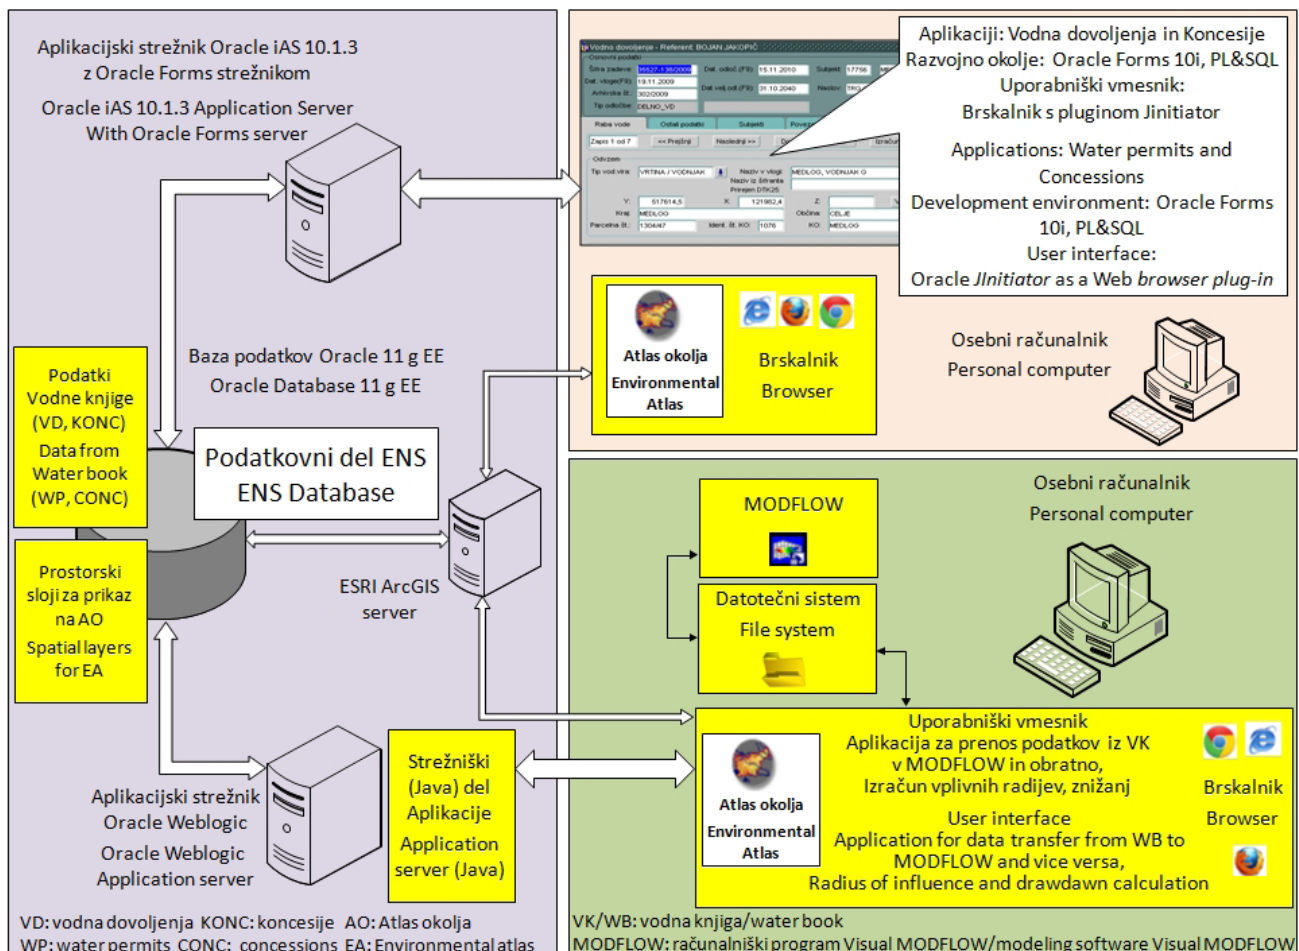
Aplikacijski strežnik Oracle iAS 10.1.3
z Oracle Forms strežnikom

Oracle iAS 10.1.3 Application Server
With Oracle Forms server

Vodna dovoljenja - Referent: BOJAN JAKOPIČ

Aplikaciji: Vodna dovoljenja in Koncesije
Razvojno okolje: Oracle Forms 10i, PL&SQL
Uporabniški vmesnik:
Brskalnik s pluginom Jinitiator

Applications: Water permits and Concessions
Development environment: Oracle Forms 10i, PL&SQL
User interface:
Oracle JInitiator as a Web browser plug-in

Baza podatkov Oracle 11 g EE
Oracle Database 11 g EE

Atlas okolja
Environmental Atlas

Brskalnik
Browser

Osebni računalnik
Personal computer

Podatki Vodne knjige (VD, KONC)
Data from Water book (WP, CONC)

Podatkovni del ENS
ENS Database

Prostorski sloji za prikaz na AO
Spatial layers for EA

ESRI ArcGIS server

MODFLOW

Osebni računalnik
Personal computer

Datotečni sistem
File system

Uporabniški vmesnik
Aplikacija za prenos podatkov iz VK v MODFLOW in obratno,
Izračun vplivnih radijev, znižanj

User interface
Application for data transfer from WB to MODFLOW and vice versa,
Radius of influence and drawdawn calculation

Atlas okolja
Environmental Atlas

Brskalnik
Browser

Aplikacijski strežnik Oracle Weblogic
Oracle Weblogic Application server

Strežniški (Java) del Aplikacije
Application server (Java)

VD: vodna dovoljenja KONC: koncesije AO: Atlas okolja
WP: water permits CONC: concessions EA: Environmental atlas

VK/WB: vodna knjiga/water book
MODFLOW: računalniški program Visual MODFLOW/modeling software Visual MODFLOW